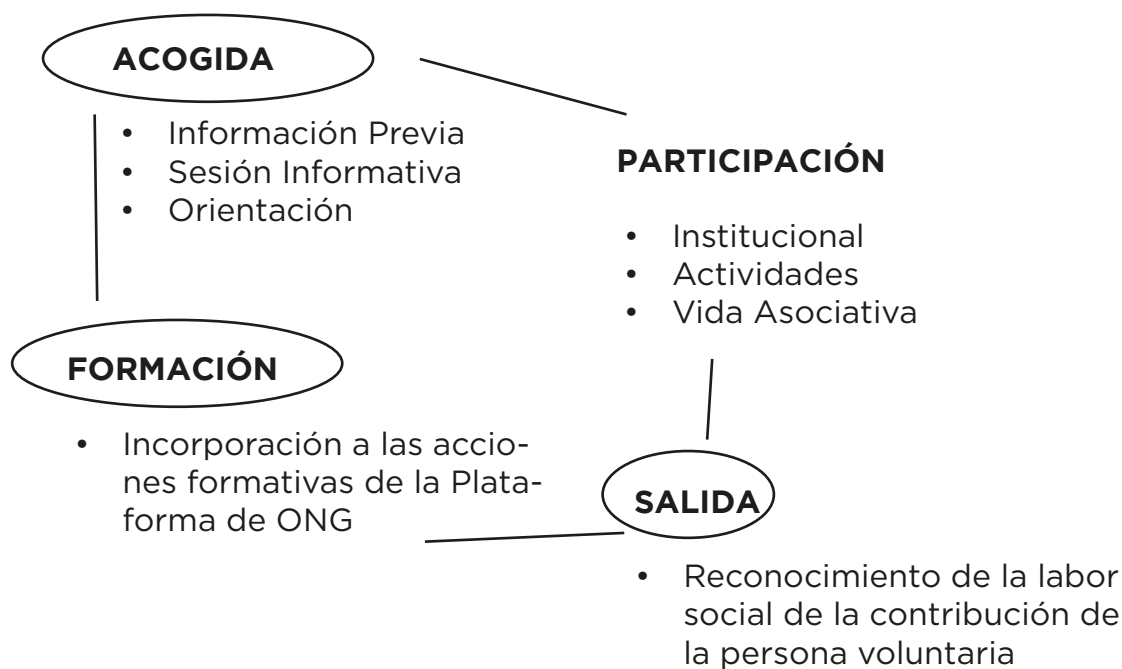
ACOGIDA

- Información Previa
- Sesión Informativa
- Orientación

PARTICIPACIÓN

- Institucional
- Actividades
- Vida Asociativa

FORMACIÓN

- Incorporación a las acciones formativas de la Plataforma de ONG

SALIDA

- Reconocimiento de la labor social de la contribución de la persona voluntaria